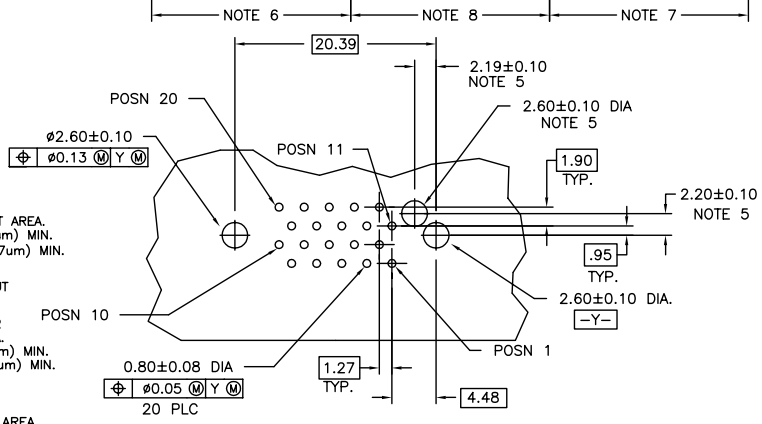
NOTE 6
NOTE 8
NOTE 7
20.39
2.19±0.10
NOTE 5
POSN 20
2.60±0.10 DIA
NOTE 5
ø2.60±0.10
⊕ ø0.13 Ⓜ Y Ⓜ
POSN 11
1.90
TYP.
2.20±0.10
NOTE 5
T AREA.
um) MIN.
7um) MIN.
.95
TYP.
UT
2.60±0.10 DIA.
-Y-
POSN 10
m) MIN.
um) MIN.
POSN 1
0.80±0.08 DIA
1.27
TYP.
⊕ ø0.05 Ⓜ Y Ⓜ
20 PLC
4.48
AREA